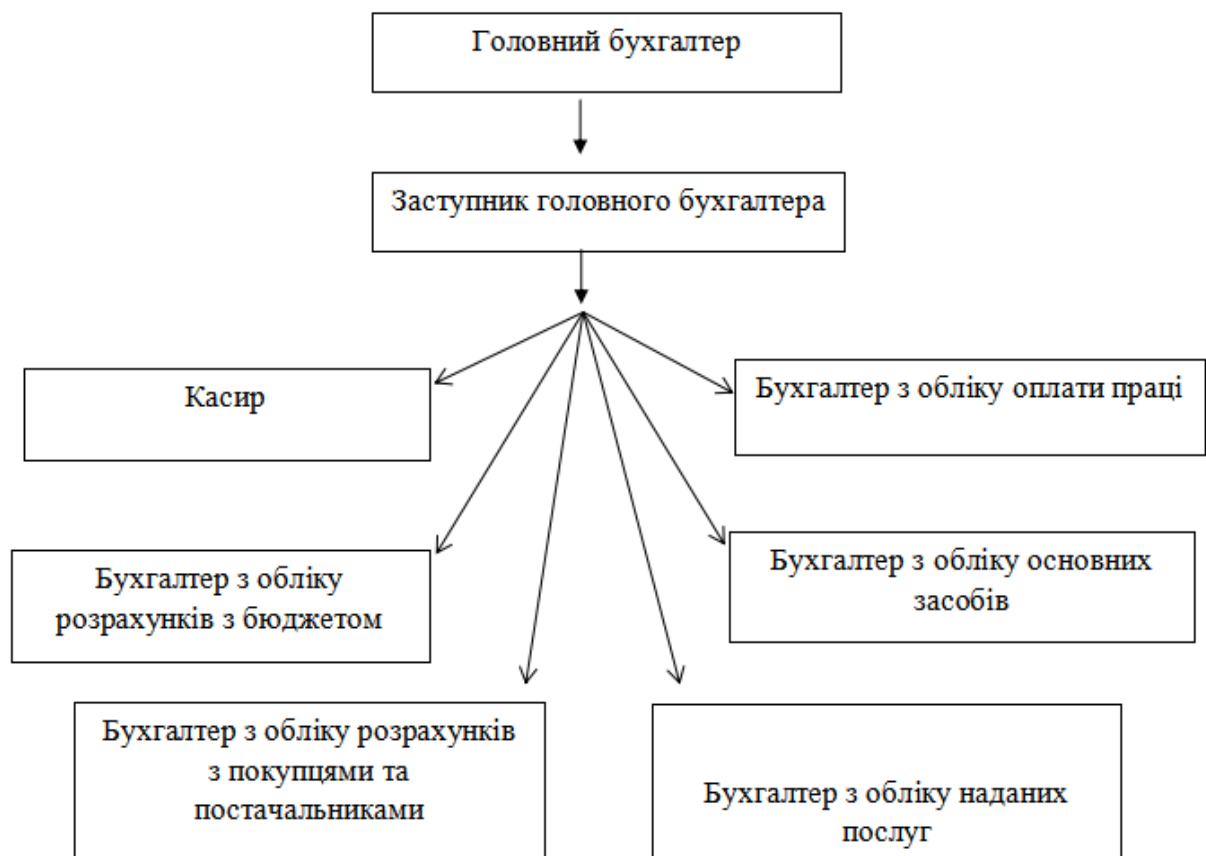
Головний бухгалтер

Заступник головного бухгалтера

Касир

Бухгалтер з обліку оплати праці

Бухгалтер з обліку розрахунків з бюджетом

Бухгалтер з обліку основних засобів

Бухгалтер з обліку розрахунків з покупцями та постачальниками

Бухгалтер з обліку наданих послуг